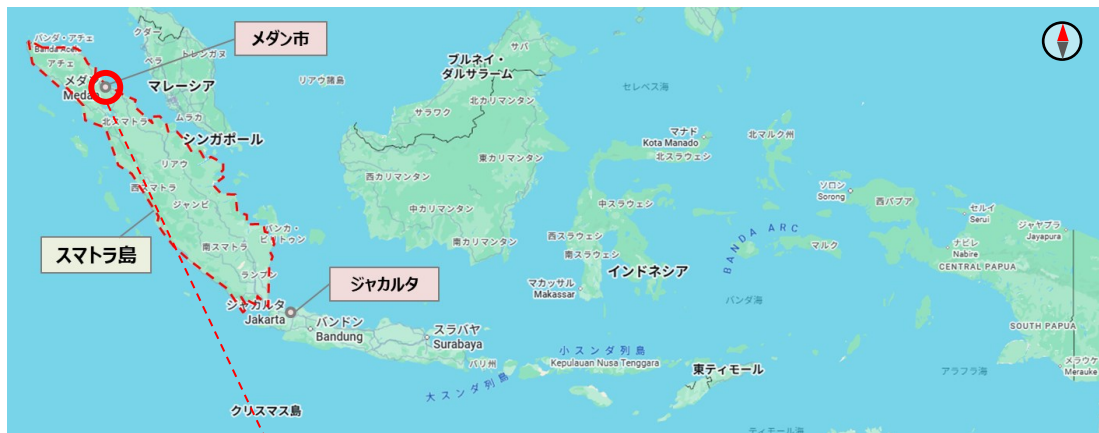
メダン市
バンダ・アチェ
Banda Aceh
アチェ
メダン
Medan
クダ
トレンガヌ
マレーシア
リアウ諸島
北スマトラ
ムラカ
シンガポール
リアウ
西スマトラ
ジャンビ
南スマトラ
バンカ・ブリトゥン
ランプン
スマトラ島
ジャカルタ
ジャカルタ
Jakarta
バンドン
Bandung
スラバヤ
Surabaya
バリ州
クリスマス島
大スンダ列島
小スンダ列島
Kepulauan Nusa Tenggara
ブルネイ・ダルサラーム
サバ
サラワク
北カリマンタン
東カリマンタン
西カリマンタン
中カリマンタン
南カリマンタン
セレベス海
マナド
Kota Manado
北スラウェシ
北マルク州
中スラウェシ
西スラウェシ
南スラウェシ
マカッサル
Makassar
インドネシア
BANDA ARC
バンダ海
マルク
ソロン
Sorong
西パプア
セルイ
Serui
ジャヤプラ
Jayapura
ナビレ
Nabire
CENTRAL PAPUA
SOUTH PAPUA
メラウケ
Merauke
アラフラ海
東ティモール
ティモール海